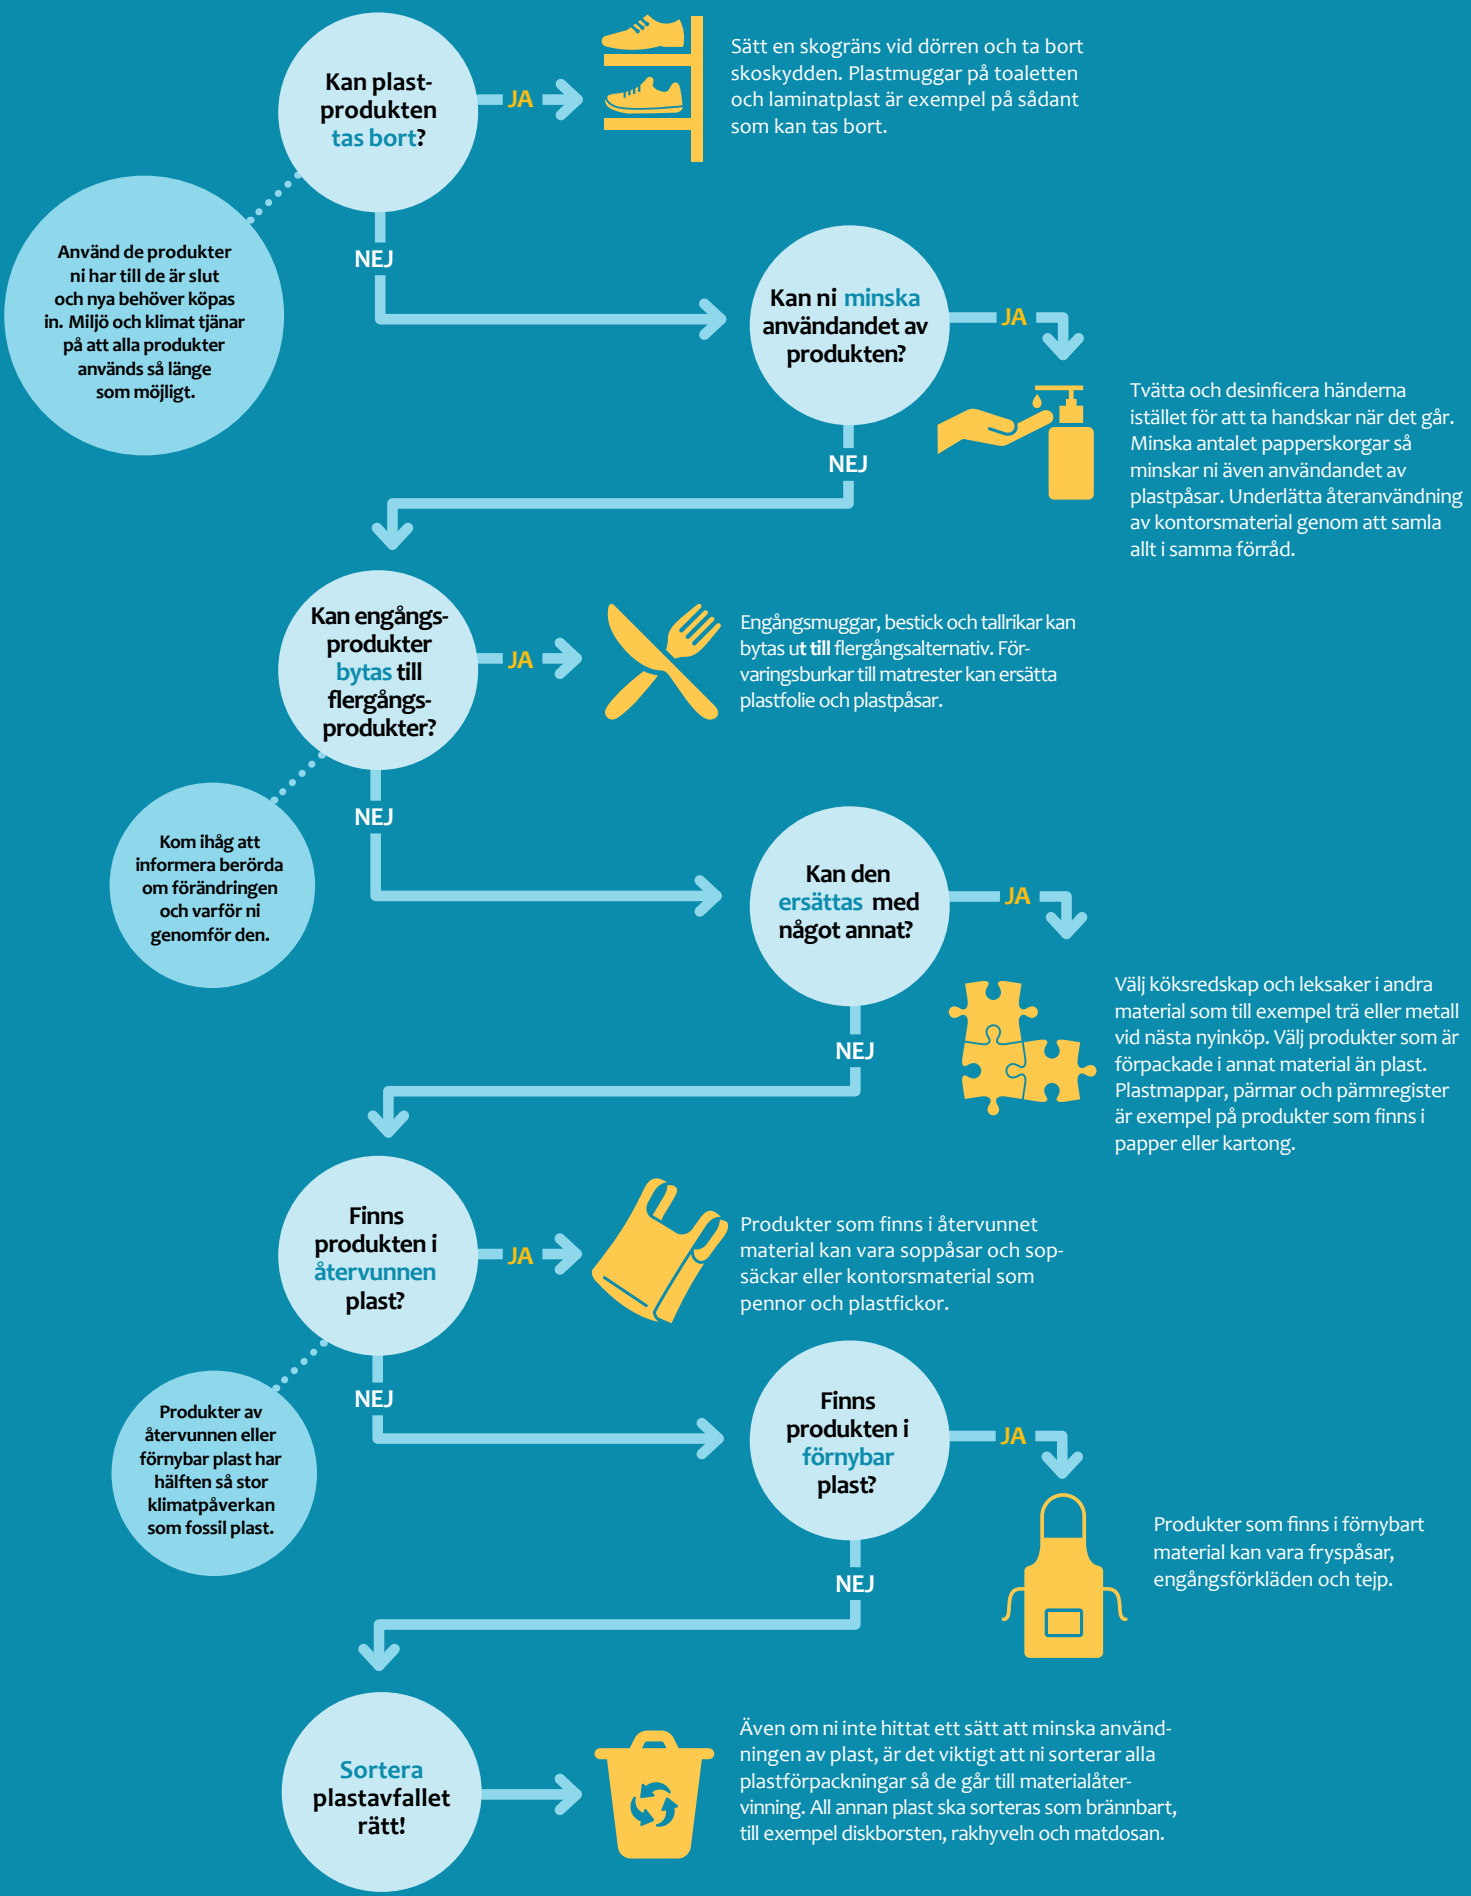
Kan plastprodukten tas bort?

JA

Sätt en skogräns vid dörren och ta bort skoskydden. Plastmuggar på toaletten och laminatplast är exempel på sådant som kan tas bort.

Använd de produkter ni har till de är slut och nya behöver köpas in. Miljö och klimat tjänar på att alla produkter används så länge som möjligt.

NEJ

Kan ni minska användandet av produkten?

JA

Tvätta och desinficera händerna istället för att ta handskar när det går. Minska antalet papperskorgar så minskar ni även användandet av plastpåsar. Underlätta återanvändning av kontorsmaterial genom att samla allt i samma förråd.

NEJ

Kan engångsprodukter bytas till flergångsprodukter?

JA

Engångsmuggar, bestick och tallrikar kan bytas ut till flergångsalternativ. Förvaringsburkar till matrester kan ersätta plastfolie och plastpåsar.

Kom ihåg att informera berörda om förändringen och varför ni genomför den.

NEJ

Kan den ersättas med något annat?

JA

Välj köksredskap och leksaker i andra material som till exempel trä eller metall vid nästa nyinköp. Välj produkter som är förpackade i annat material än plast. Plastmappar, pärmar och pärmregister är exempel på produkter som finns i papper eller kartong.

NEJ

Finns produkten i återvunnen plast?

JA

Produkter som finns i återvunnet material kan vara soppåsar och sopsäckar eller kontorsmaterial som pennor och plastfickor.

Produkter av återvunnen eller förnybar plast har hälften så stor klimatpåverkan som fossil plast.

NEJ

Finns produkten i förnybar plast?

JA

Produkter som finns i förnybart material kan vara fryspåsar, engångsförkläden och tejp.

NEJ

Sortera plastavfallet rätt!

Även om ni inte hittat ett sätt att minska användningen av plast, är det viktigt att ni sorterar alla plastförpackningar så de går till materialåtervinning. All annan plast ska sorteras som brännbart, till exempel diskborsten, rakhyveln och matdosan.